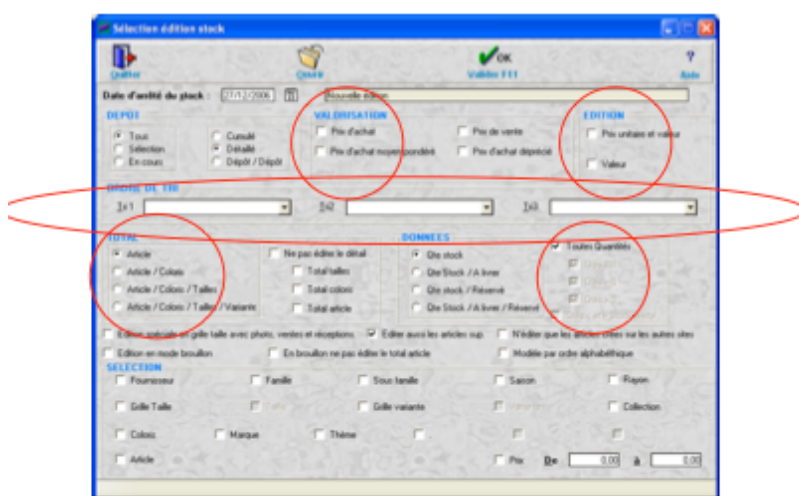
Sélection édition stock

Quitter
Ouvrir
OK
Valider F11
?
Aide

Date d'arrêté du stock : 27/11/2006
Nouvelle édition

DEPOT
Tous
Sélection
En cours
Cumulé
Détaillé
Dépôt / Dépôt

VALORISATION
Prix d'achat
Prix d'achat moyen pondéré
Prix de vente
Prix d'achat déprécié

EDITION
Prix unitaire et valeur
Valeur

ORDRE DE TRI
Tri1
Tri2
Tri3

TOTAL
Article
Article / Coloris
Article / Coloris / Tailles
Article / Coloris / Tailles / Variante
Ne pas éditer le détail
Total tailles
Total coloris
Total article

DONNEES
Qte stock
Qte Stock / A livrer
Qte stock / Réservé
Qte Stock / A livrer / Réservé
Toutes Quantités
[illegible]
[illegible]
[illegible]
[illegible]

Edition spéciale en grille taille avec photo, ventes et réceptions
Editer aussi les articles sup.
N'éditer que les articles créés sur les autres sites
Edition en mode brouillon
En brouillon ne pas éditer le total article
Modèle par ordre alphabétique

SELECTION
Fournisseur
Famille
Sous famille
Saison
Rayon
Grille Taille
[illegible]
Grille variante
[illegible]
Collection
Coloris
Marque
Thème
Article
Prix
De
0.00
à
0.00